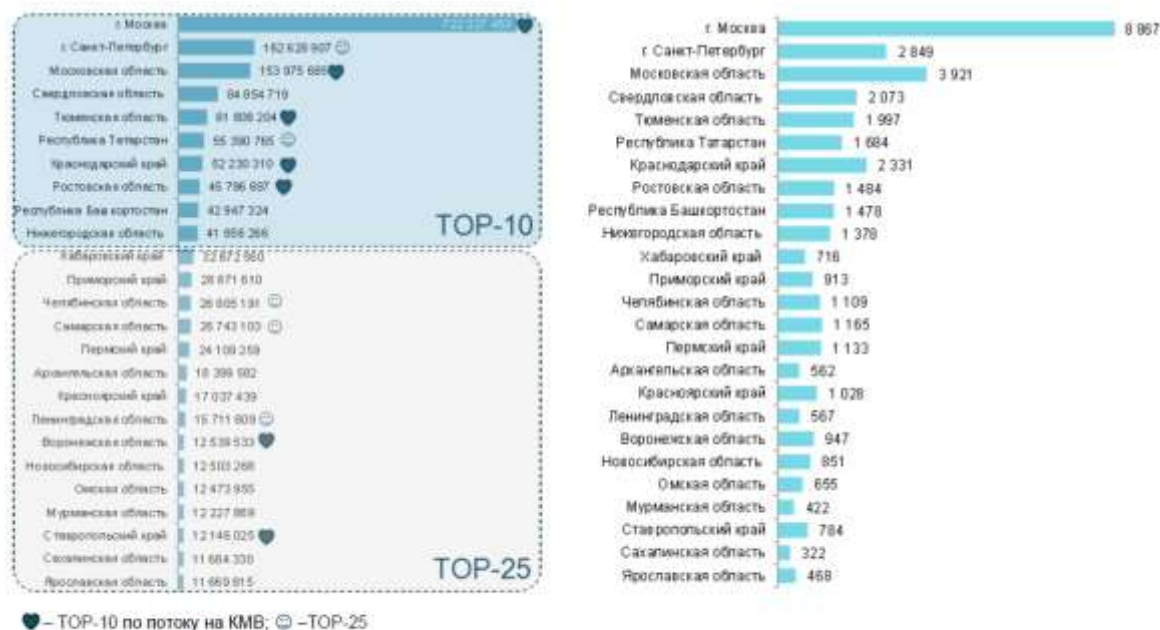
г. Москва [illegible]
г. Санкт-Петербург 162 628 907
Московская область 153 975 685
Свердловская область 84 854 719
Тюменская область 61 806 204
Республика Татарстан 55 390 765
Краснодарский край 52 230 310
Ростовская область 45 786 687
Республика Башкортостан 42 947 324
Нижегородская область 41 656 266
TOP-10
Хабаровский край 32 872 560
Приморский край 28 871 610
Челябинская область 26 865 131
Самарская область 25 743 103
Пермский край 24 109 259
Архангельская область 18 399 582
Красноярский край 17 037 439
Ленинградская область 15 711 609
Воронежская область 12 539 533
Новосибирская область 12 503 268
Омская область 12 473 955
Мурманская область 12 227 869
Ставропольский край 12 146 025
Сахалинская область 11 684 330
Ярославская область 11 669 815
TOP-25

г. Москва 8 867
г. Санкт-Петербург 2 849
Московская область 3 921
Свердловская область 2 073
Тюменская область 1 997
Республика Татарстан 1 684
Краснодарский край 2 331
Ростовская область 1 484
Республика Башкортостан 1 478
Нижегородская область 1 378
Хабаровский край 716
Приморский край 913
Челябинская область 1 109
Самарская область 1 165
Пермский край 1 133
Архангельская область 562
Красноярский край 1 028
Ленинградская область 567
Воронежская область 947
Новосибирская область 851
Омская область 655
Мурманская область 422
Ставропольский край 784
Сахалинская область 322
Ярославская область 468

– TOP-10 по потоку на КМВ; – TOP-25